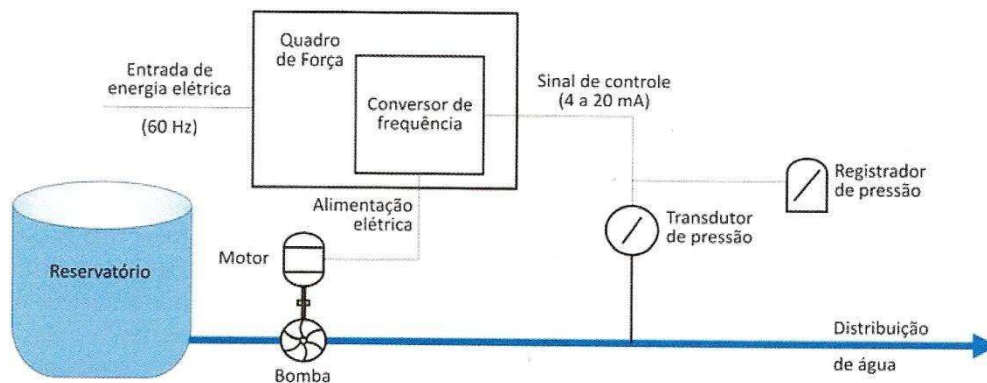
Entrada de energia elétrica

(60 Hz)

Quadro de Força

Conversor de frequência

Sinal de controle (4 a 20 mA)

Registrador de pressão

Alimentação elétrica

Transdutor de pressão

Motor

Reservatório

Bomba

Distribuição de água